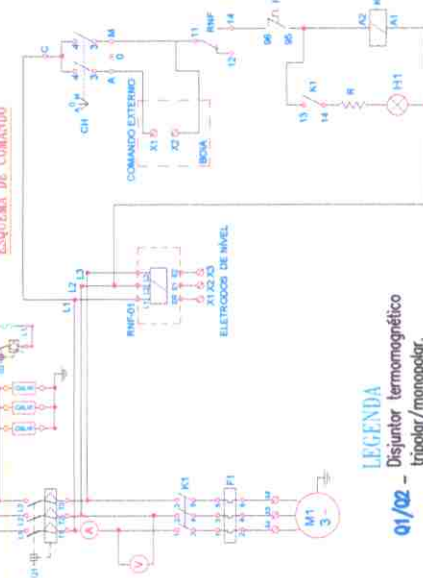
ESQUEMA DE COMANDO

C
M
0
A
CH
3
4
1
2
COMANDO EXTERNO
X1
X2
BOIA
11
RNF
14
12
96
95
A2
K1
A1
13
K1
14
R
H1
RNF-01
L1 L2 L3
L1
L2
L3
ELETRODOS DE NÍVEL
X1 X2 X3
E1 E2 E3
K1
F1
M1
3~
A
V

LEGENDA
01/02 – Disjuntor termomagnético tripolar/monopolar.